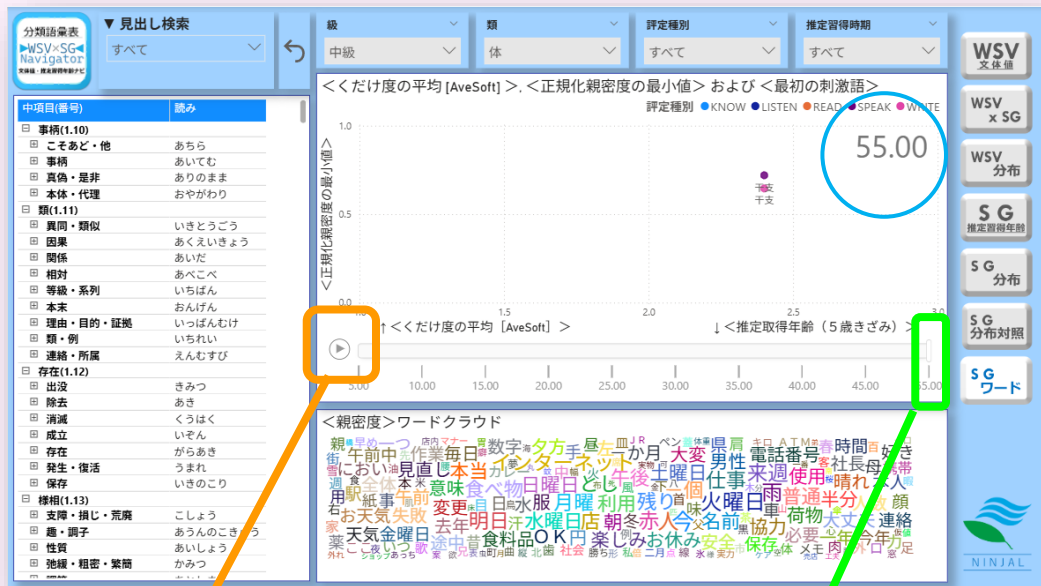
分類語彙表 ▶WSV×SG Navigator 文体値・推定習得年齢ナビ

▼ 見出し検索
すべて

級
中級

類
体

評定種別
すべて

推定習得時期
すべて

WSV 文体値
WSV x SG
WSV 分布
S G 推定習得年齢
S G 分布
S G 分布対照
S G ワード

| 中項目(番号) | 読み |
|---|---|
| ⊟ 事柄(1.10) | |
| ⊞ こそあど・他 | あちら |
| ⊞ 事柄 | あいてむ |
| ⊞ 真偽・是非 | ありのまま |
| ⊞ 本体・代理 | おやがわり |
| ⊟ 類(1.11) | |
| ⊞ 異同・類似 | いきとうごう |
| ⊞ 因果 | あくえいきょう |
| ⊞ 関係 | あいだ |
| ⊞ 相対 | あべこべ |
| ⊞ 等級・系列 | いちばん |
| ⊞ 本末 | おんげん |
| ⊞ 理由・目的・証拠 | いっぱんむけ |
| ⊞ 類・例 | いちれい |
| ⊞ 連絡・所属 | えんむすび |
| ⊟ 存在(1.12) | |
| ⊞ 出没 | きみつ |
| ⊞ 除去 | あき |
| ⊞ 消滅 | くうはく |
| ⊞ 成立 | いぞん |
| ⊞ 存在 | がらあき |
| ⊞ 発生・復活 | うまれ |
| ⊞ 保存 | いきのこり |
| ⊟ 様相(1.13) | |
| ⊞ 支障・損じ・荒廃 | こしょう |
| ⊞ 趣・調子 | あうんのこきゅう |
| ⊞ 性質 | あいしょう |
| ⊞ 弛緩・粗密・繁簡 | かみつ |

＜くだけ度の平均 [AveSoft] ＞, ＜正規化親密度の最小値＞ および ＜最初の刺激語＞

評定種別 ● KNOW ● LISTEN ● READ ● SPEAK ● WRITE

55.00

＜正規化親密度の最小値＞
1.0
0.5
0.0
1.5
2.0
2.5
3.0
干支
干支

↑＜くだけ度の平均［AveSoft］＞
↓＜推定取得年齢（5歳きざみ）＞

5.00 10.00 15.00 20.00 25.00 30.00 35.00 40.00 45.00 55.00

＜親密度＞ワードクラウド

親 早め 一つ 数字 夕方 手 昼 皿 月 大変 県 肩 時間 午前中 作業 毎日 インターネット 曜日 仕事 電話番号 社長 母 におい 見直し 本当 カレンダー 男性 来週 使用 晴れ 顔 意味 食べ物 日曜日 どこ 火曜日 雨 普通 半分 紙 事 午前 木服 月曜 利用 残り 荷物 大丈夫 用 駅 変更 明日 水曜日 店 朝 冬 赤 人 今 名前 協力 連絡 お天気 金曜日 去年 食料品 ＯＫ 円 楽しみ お休み 安全 保存 必要 会社 天気 全体 先生 方 家